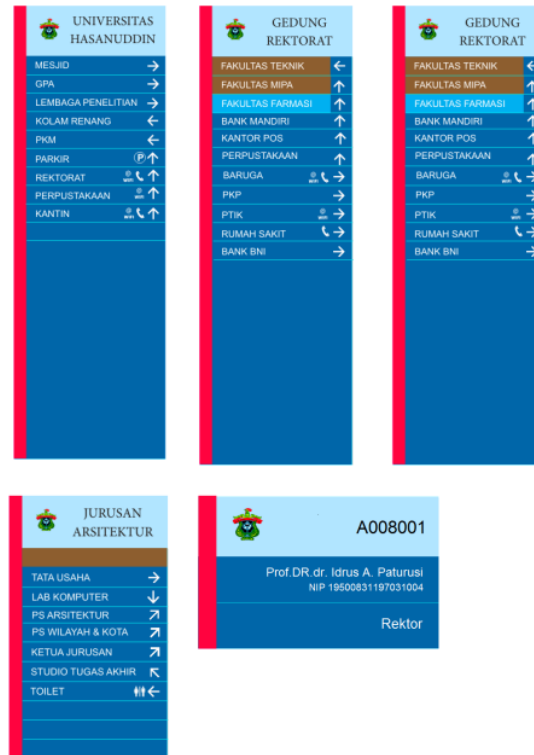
UNIVERSITAS HASANUDDIN

MESJID →
GPA →
LEMBAGA PENELITIAN →
KOLAM RENANG ←
PKM ←
PARKIR ↑
REKTORAT ↑
PERPUSTAKAAN ↑
KANTIN ↑

GEDUNG REKTORAT

FAKULTAS TEKNIK ←
FAKULTAS MIPA ↑
FAKULTAS FARMASI ↑
BANK MANDIRI ↑
KANTOR POS ↑
PERPUSTAKAAN ↑
BARUGA →
PKP →
PTIK →
RUMAH SAKIT →
BANK BNI →

GEDUNG REKTORAT

FAKULTAS TEKNIK
FAKULTAS MIPA
FAKULTAS FARMASI
BANK MANDIRI
KANTOR POS
PERPUSTAKAAN
BARUGA
PKP
PTIK
RUMAH SAKIT
BANK BNI

JURUSAN ARSITEKTUR

TATA USAHA →
LAB KOMPUTER ↓
PS ARSITEKTUR ↗
PS WILAYAH & KOTA ↗
KETUA JURUSAN ↗
STUDIO TUGAS AKHIR ↖
TOILET ←

A008001

Prof.DR.dr. Idrus A. Paturusi
NIP 19500831197031004

Rektor